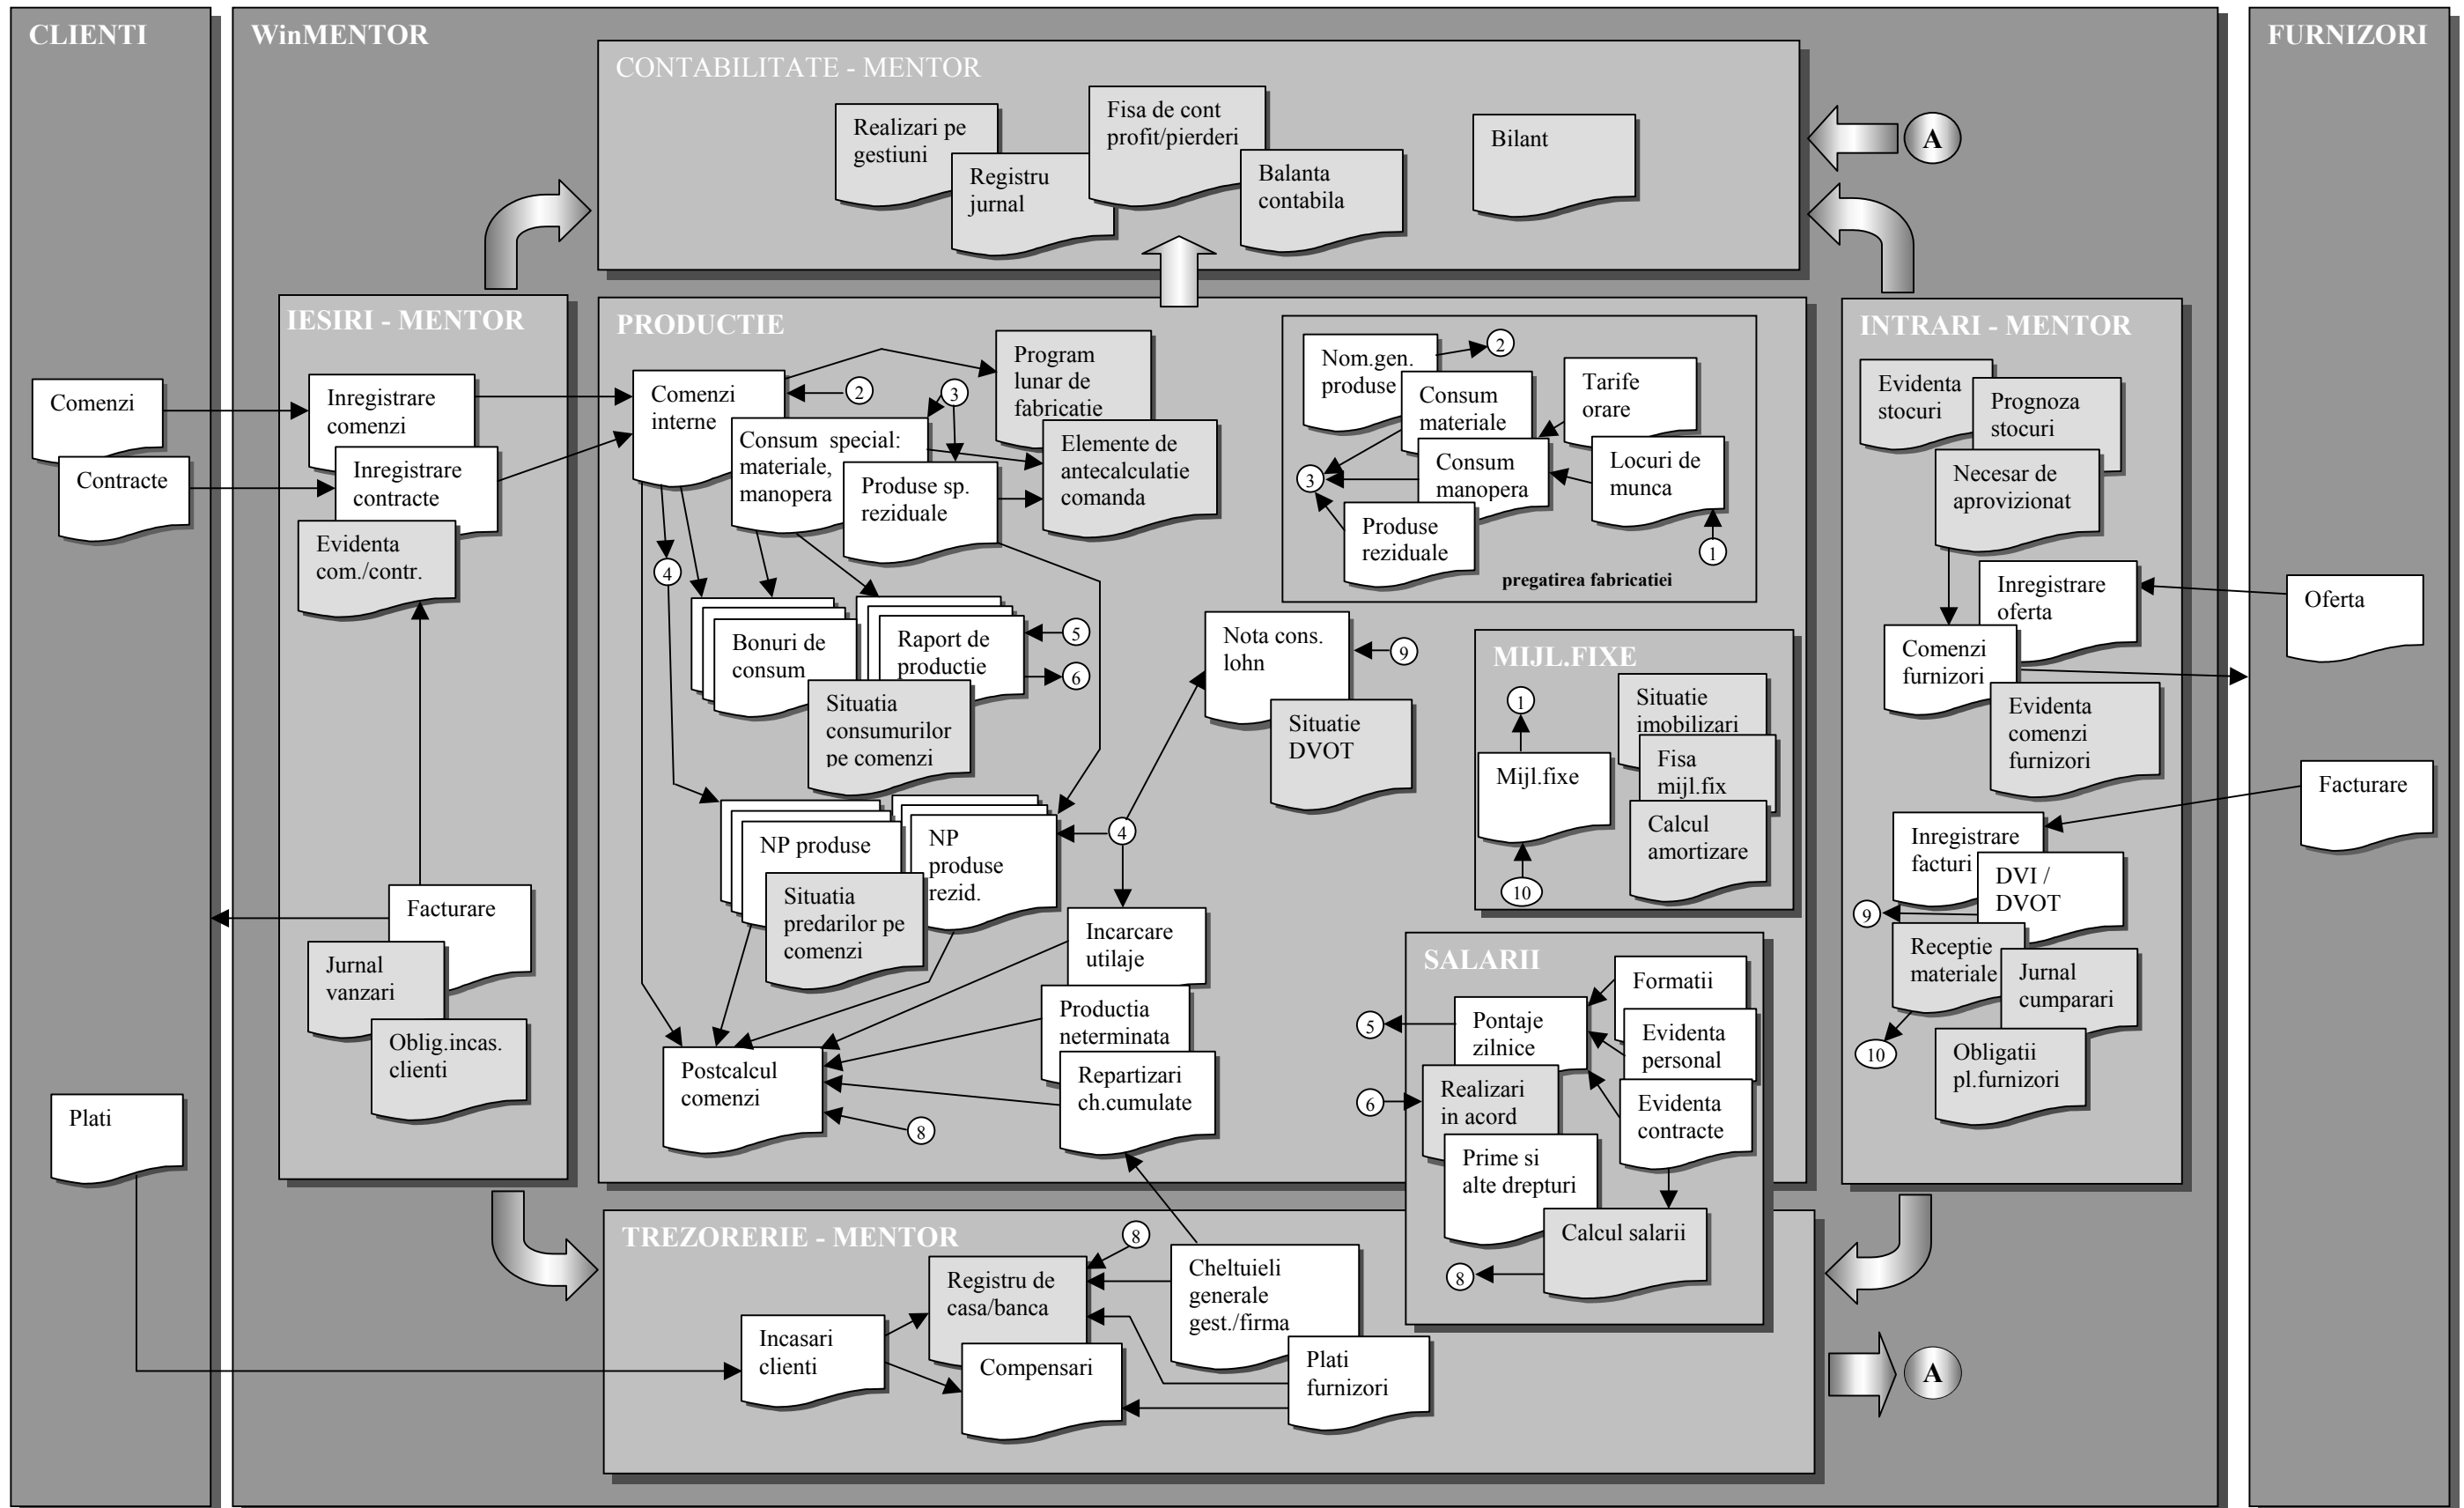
CLIENTI

WinMENTOR

FURNIZORI

CONTABILITATE - MENTOR

Realizari pe gestiuni

Registru jurnal

Fisa de cont profit/pierderi

Balanta contabila

Bilant

A

IESIRI - MENTOR

Comenzi

Contracte

Inregistrare comenzi

Inregistrare contracte

Evidenta com./contr.

Facturare

Jurnal vanzari

Oblig.incas. clienti

Plati

PRODUCTIE

Comenzi interne

2

3

Program lunar de fabricatie

Consum special: materiale, manopera

Produse sp. reziduale

Elemente de antecalculatie comanda

4

Bonuri de consum

Raport de productie

5

6

Situatia consumurilor pe comenzi

NP produse

NP produse rezid.

Situatia predarilor pe comenzi

4

Incarcare utilaje

Productia neterminata

Repartizari ch.cumulate

Postcalcul comenzi

8

Nota cons. lohn

9

Situatie DVOT

Nom.gen. produse

2

Consum materiale

Tarife orare

3

Consum manopera

Locuri de munca

Produse reziduale

1

pregatirea fabricatiei

MIJL.FIXE

1

Situatie imobilizari

Fisa mijl.fix

Mijl.fixe

Calcul amortizare

10

SALARII

Formatii

Pontaje zilnice

5

Evidenta personal

Realizari in acord

6

Evidenta contracte

Prime si alte drepturi

Calcul salarii

8

INTRARI - MENTOR

Evidenta stocuri

Prognoza stocuri

Necesar de aprovizionat

Inregistrare oferta

Oferta

Comenzi furnizori

Evidenta comenzi furnizori

Facturare

Inregistrare facturi

DVI / DVOT

9

Receptie materiale

Jurnal cumparari

10

Obligatii pl.furnizori

TREZORERIE - MENTOR

8

Registru de casa/banca

Cheltuieli generale gest./firma

Incasari clienti

Compensari

Plati furnizori

A